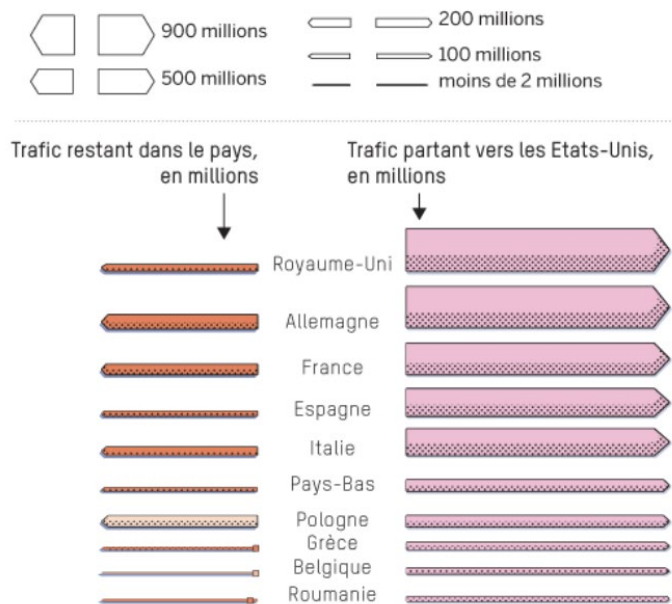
900 millions

500 millions

200 millions

100 millions

moins de 2 millions

Trafic restant dans le pays, en millions

Trafic partant vers les Etats-Unis, en millions

Royaume-Uni

Allemagne

France

Espagne

Italie

Pays-Bas

Pologne

Grèce

Belgique

Roumanie